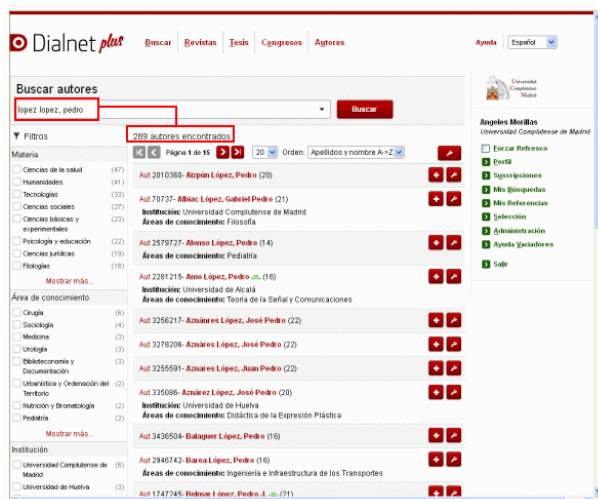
Dialnet plus

Buscar Revistas Tesis Congresos Autores

Ayuda Español

Buscar autores

lopez lopez, pedro

Buscar

Universidad Complutense Madrid

Filtros

289 autores encontrados

Página 1 de 15

20 Orden: Apellidos y nombre A>Z

Materia

Ciencias de la salud (47)
Humanidades (41)
Tecnologías (33)
Ciencias sociales (27)
Ciencias básicas y experimentales (23)
Psicología y educación (22)
Ciencias jurídicas (19)
Filologías (18)

Mostrar más...

Área de conocimiento

Cirugía (6)
Sociología (4)
Medicina (3)
Urología (3)
Biblioteconomía y Documentación (3)
Urbanística y Ordenación del Territorio (2)
Nutrición y Bromatología (2)
Pediatría (2)

Mostrar más...

Institución

Universidad Complutense de Madrid (6)
Universidad de Huelva (3)

Aut 2810368- Aizpún López, Pedro (20)

Aut 70737- Albiac López, Gabriel Pedro (21)
Institución: Universidad Complutense de Madrid
Áreas de conocimiento: Filosofía

Aut 2579727- Alonso López, Pedro (14)
Áreas de conocimiento: Pediatría

Aut 2281215- Amo López, Pedro (16)
Institución: Universidad de Alcalá
Áreas de conocimiento: Teoría de la Señal y Comunicaciones

Aut 3256217- Aznárez López, José Pedro (22)

Aut 3278206- Aznares López, José Pedro (22)

Aut 3255591- Aznárez López, Juan Pedro (22)

Aut 335086- Aznárez López, José Pedro (20)
Institución: Universidad de Huelva
Áreas de conocimiento: Didáctica de la Expresión Plástica

Aut 3436504- Balaguer López, Pedro (16)

Aut 2946742- Barea López, Pedro (16)
Áreas de conocimiento: Ingeniería e Infraestructura de los Transportes

Aut 1747745- Belmar López, Pedro J. (21)

Angeles Morillas
Universidad Complutense de Madrid

Forzar Refresco
Perfil
Suscripciones
Mis Búsquedas
Mis Referencias
Selección
Administración
Ayuda Vaciadores
Salir